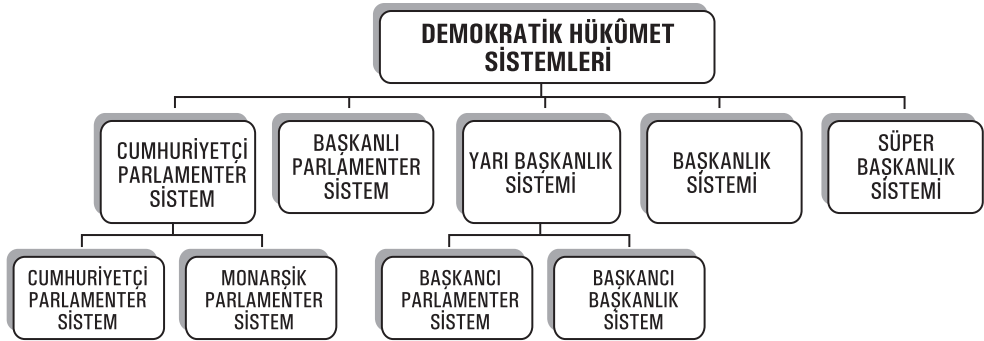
DEMOKRATİK HÜKÛMET SİSTEMLERİ

CUMHURİYETÇİ PARLAMENTER SİSTEM

BAŞKANLI PARLAMENTER SİSTEM

YARI BAŞKANLIK SİSTEMİ

BAŞKANLIK SİSTEMİ

SÜPER BAŞKANLIK SİSTEMİ

CUMHURİYETÇİ PARLAMENTER SİSTEM

MONARŞİK PARLAMENTER SİSTEM

BAŞKANCI PARLAMENTER SİSTEM

BAŞKANCI BAŞKANLIK SİSTEM